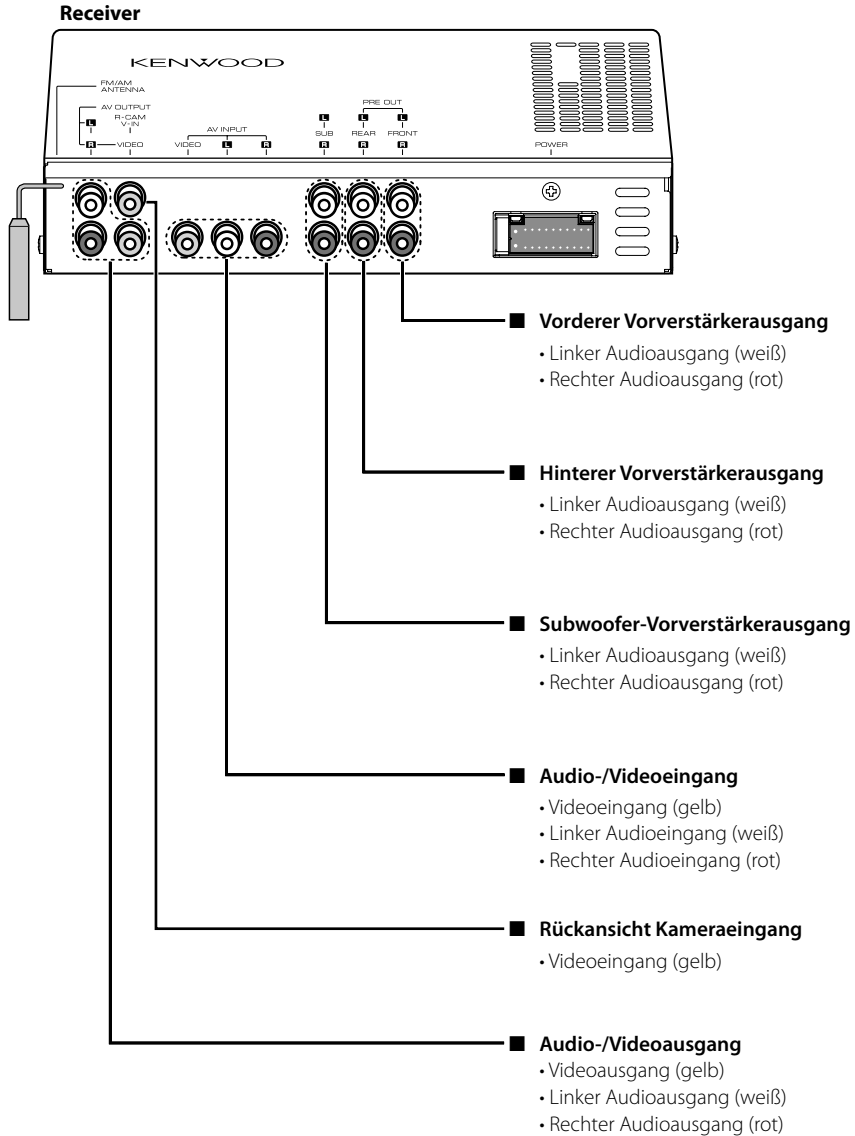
Receiver

KENWOOD

FM/AM ANTENNA

AV OUTPUT

L

R

R-CAM V-IN

VIDEO

AV INPUT

VIDEO

L

R

PRE OUT

L

SUB

R

L

REAR

R

L

FRONT

R

POWER

■ Vorderer Vorverstärkerausgang
• Linker Audioausgang (weiß)
• Rechter Audioausgang (rot)

■ Hinterer Vorverstärkerausgang
• Linker Audioausgang (weiß)
• Rechter Audioausgang (rot)

■ Subwoofer-Vorverstärkerausgang
• Linker Audioausgang (weiß)
• Rechter Audioausgang (rot)

■ Audio-/Videoeingang
• Videoeingang (gelb)
• Linker Audioeingang (weiß)
• Rechter Audioeingang (rot)

■ Rückansicht Kameraeingang
• Videoeingang (gelb)

■ Audio-/Videoausgang
• Videoausgang (gelb)
• Linker Audioausgang (weiß)
• Rechter Audioausgang (rot)